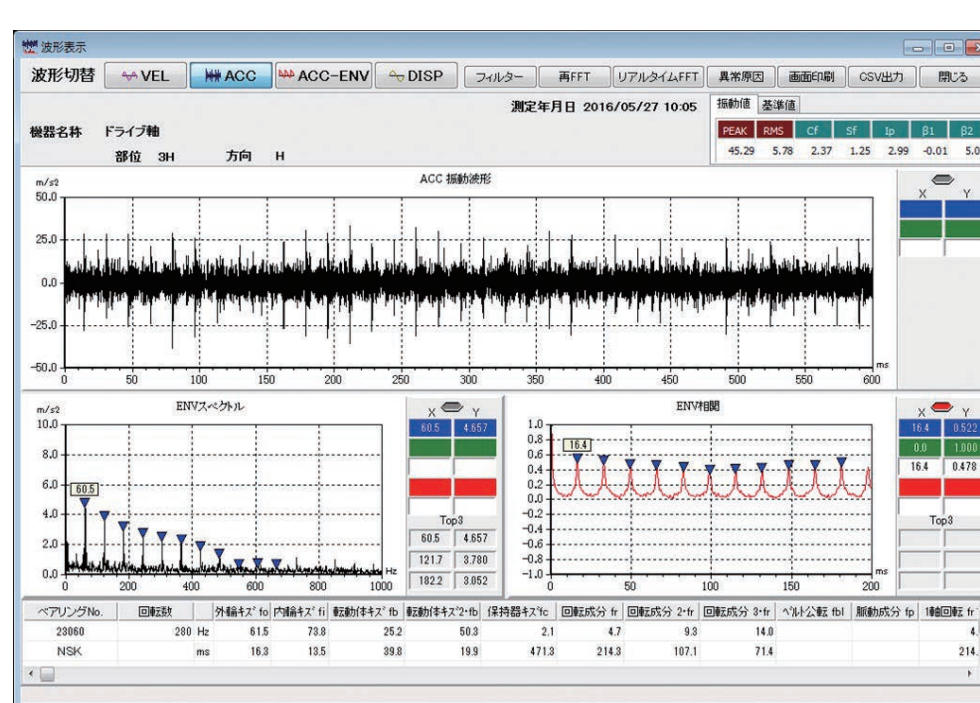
波形表示

波形切替 VEL ACC ACC-ENV DISP フィルター 再FFT リアルタイムFFT 異常原因 画面印刷 CSV出力 閉じる

測定年月日 2016/05/27 10:05

振動値 基準値

| PEAK | RMS | Cf | Sf | Ip | β1 | β2 |
|---|---|---|---|---|---|---|
| 45.29 | 5.78 | 2.37 | 1.25 | 2.99 | -0.01 | 5.0 |

機器名称 ドライブ軸

部位 3H 方向 H

ACC 振動波形

m/s2

50.0 25.0 0.0 -25.0 -50.0

0 50 100 150 200 250 300 350 400 450 500 550 600 ms

X Y

ENVスペクトル

m/s2

10.0 8.0 6.0 4.0 2.0 0.0

60.5

0 200 400 600 800 1000 Hz

X Y

60.5 4.657

Top3

| 60.5 | 4.657 |
|---|---|
| 121.7 | 3.780 |
| 182.2 | 3.052 |

ENV相関

1.0 0.8 0.6 0.4 0.2 0.0 -0.2 -0.4 -0.6 -0.8 -1.0

16.4

0 50 100 150 200 ms

X Y

16.4 0.522

0.0 1.000

16.4 0.478

Top3

| ベアリングNo. | 回転数 | | 外輪キズ fo | 内輪キズ fi | 転動体キズ fb | 転動体キズ2・fb | 保持器キズfc | 回転成分 fr | 回転成分 2・fr | 回転成分 3・fr | ベルト公転 fbl | 脈動成分 fp | 1軸回転 fr |
|---|---|---|---|---|---|---|---|---|---|---|---|---|---|
| 23060 | 280 | Hz | 61.5 | 73.8 | 25.2 | 50.3 | 2.1 | 4.7 | 9.3 | 14.0 | | | 4. |
| NSK | | ms | 16.3 | 13.5 | 39.8 | 19.9 | 471.3 | 214.3 | 107.1 | 71.4 | | | 214. |